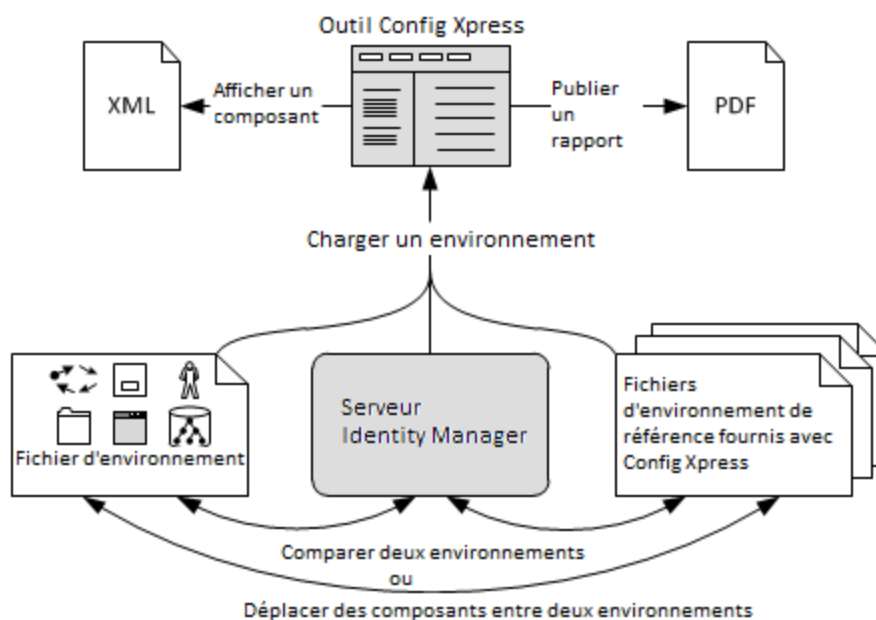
Outil Config Xpress

XML

Afficher un composant

Publier un rapport

PDF

Charger un environnement

Fichier d'environnement

Serveur Identity Manager

Fichiers d'environnement de référence fournis avec Config Xpress

Comparer deux environnements
ou
Déplacer des composants entre deux environnements